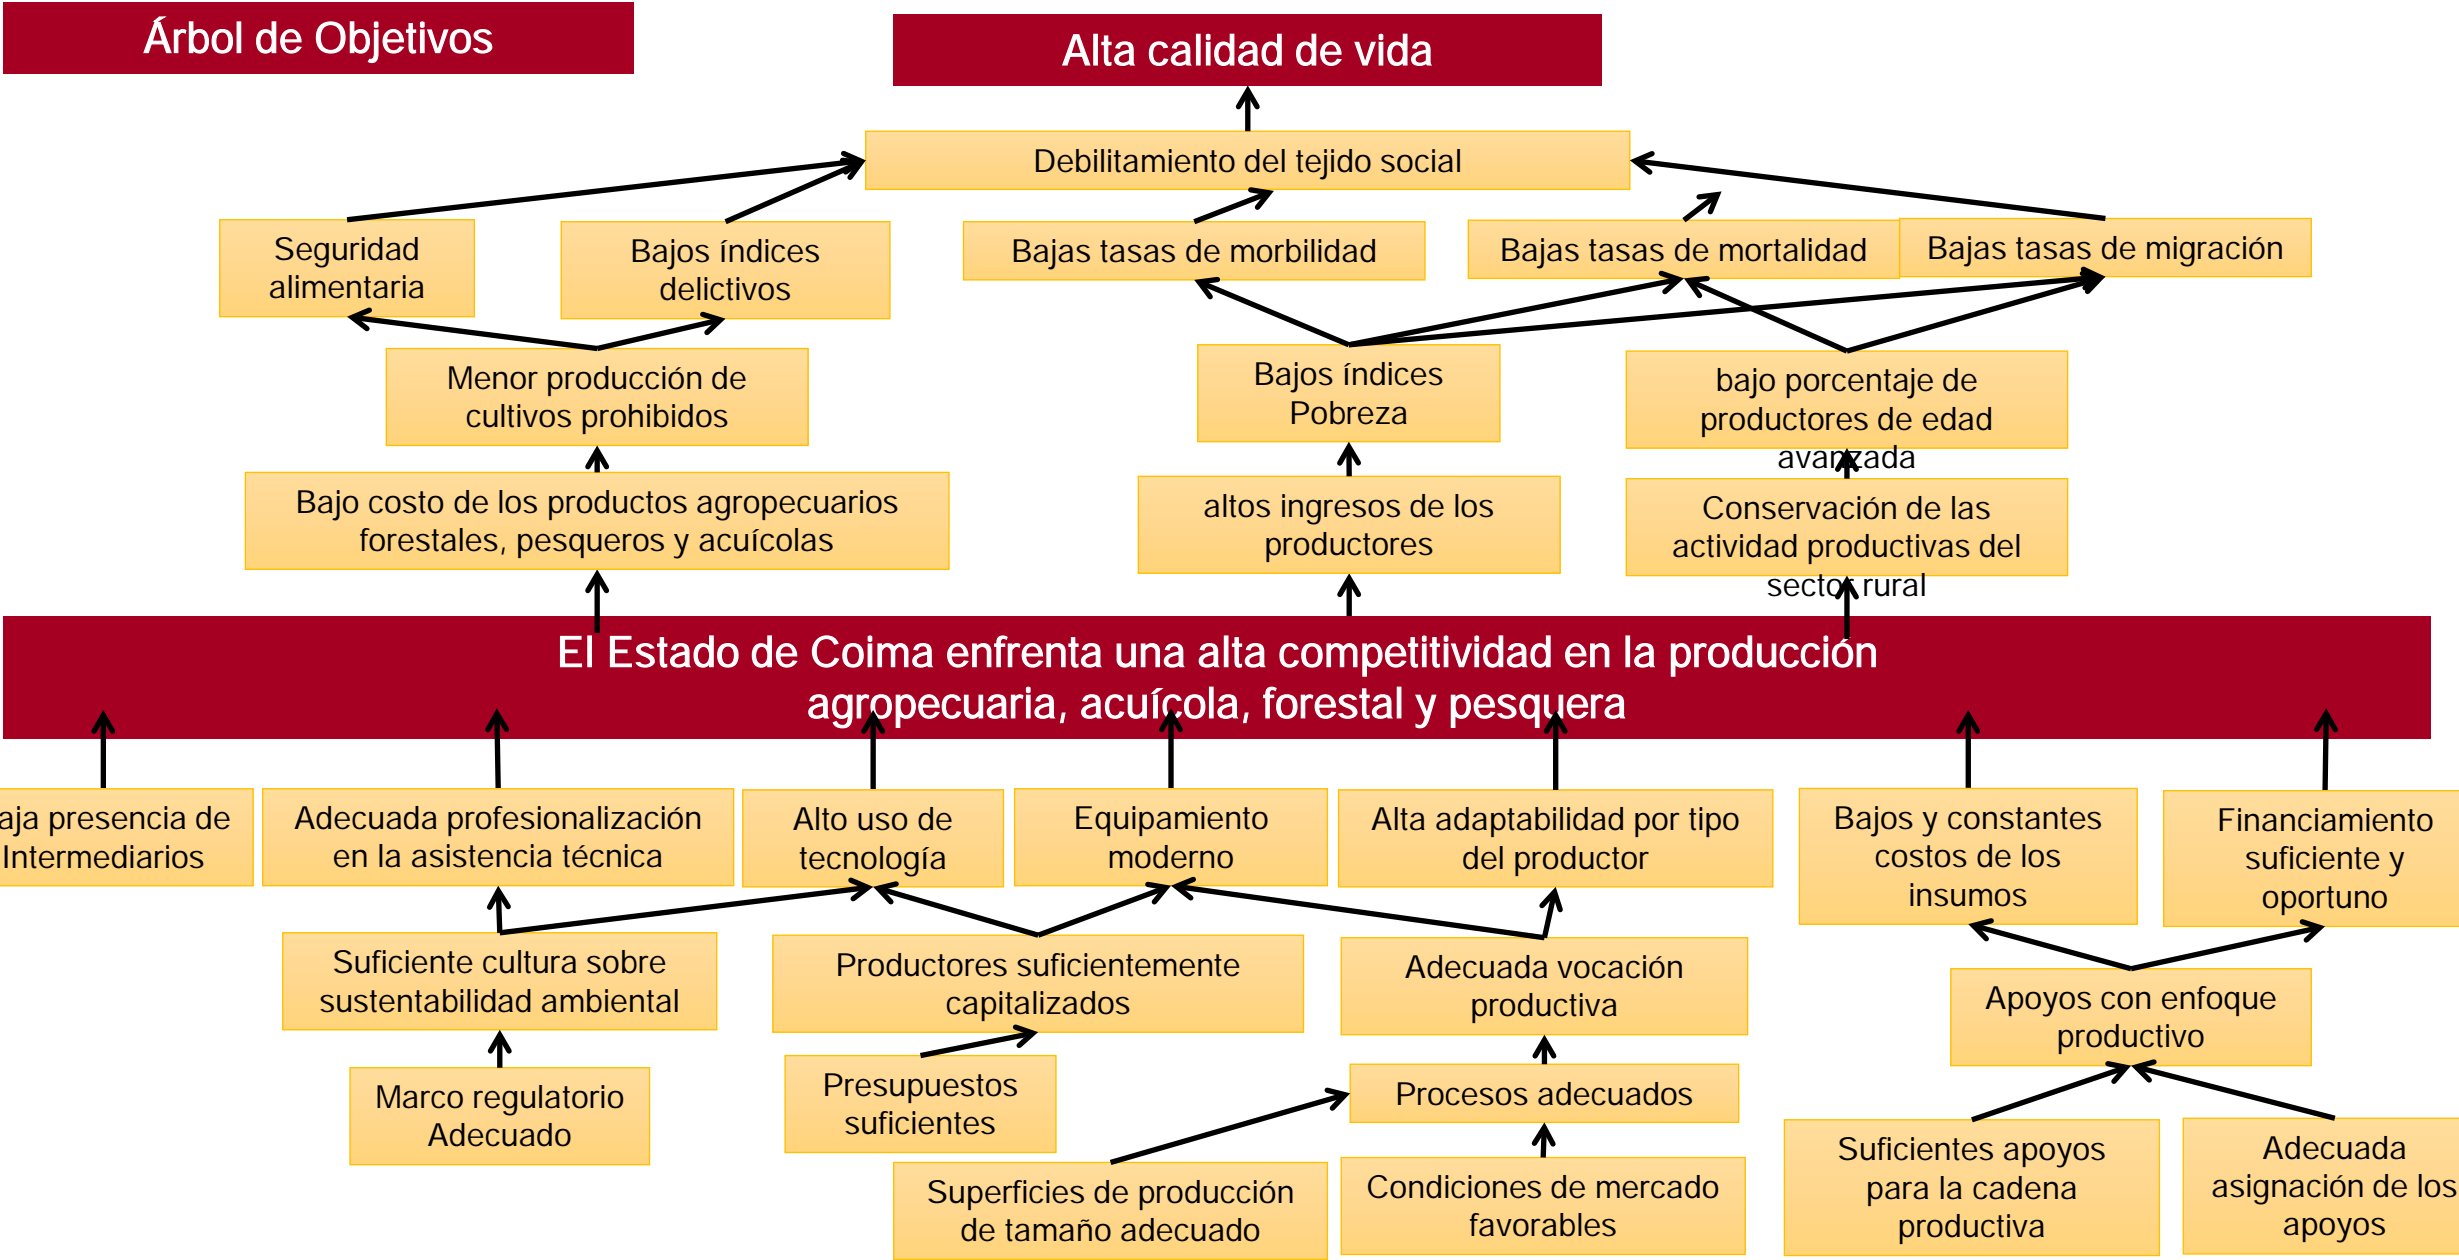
Árbol de Objetivos

Alta calidad de vida

Debilitamiento del tejido social

Seguridad alimentaria

Bajos índices delictivos

Bajas tasas de morbilidad

Bajas tasas de mortalidad

Bajas tasas de migración

Menor producción de cultivos prohibidos

Bajos índices Pobreza

bajo porcentaje de productores de edad avanzada

Bajo costo de los productos agropecuarios forestales, pesqueros y acuícolas

altos ingresos de los productores

Conservación de las actividad productivas del sector rural

El Estado de Coima enfrenta una alta competitividad en la producción agropecuaria, acuícola, forestal y pesquera

aja presencia de Intermediarios

Adecuada profesionalización en la asistencia técnica

Alto uso de tecnología

Equipamiento moderno

Alta adaptabilidad por tipo del productor

Bajos y constantes costos de los insumos

Financiamiento suficiente y oportuno

Suficiente cultura sobre sustentabilidad ambiental

Productores suficientemente capitalizados

Adecuada vocación productiva

Apoyos con enfoque productivo

Marco regulatorio Adecuado

Presupuestos suficientes

Procesos adecuados

Superficies de producción de tamaño adecuado

Condiciones de mercado favorables

Suficientes apoyos para la cadena productiva

Adecuada asignación de los apoyos